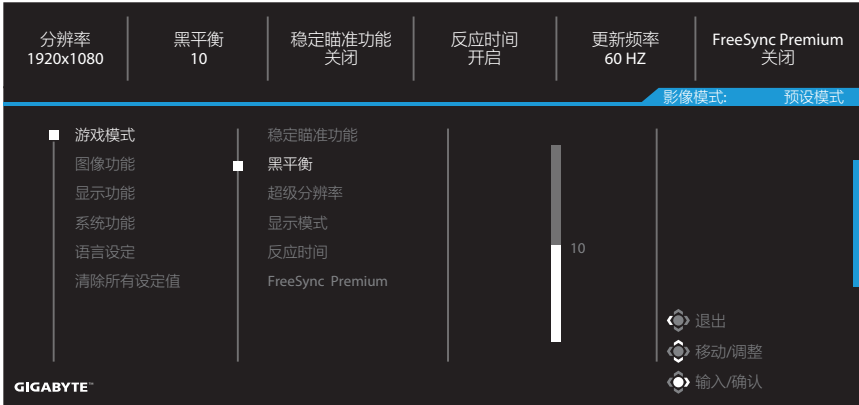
分辨率
1920x1080

黑平衡
10

稳定瞄准功能
关闭

反应时间
开启

更新频率
60 HZ

FreeSync Premium
关闭

影像模式: 预设模式

游戏模式
图像功能
显示功能
系统功能
语言设定
清除所有设定值

稳定瞄准功能
黑平衡
超级分辨率
显示模式
反应时间
FreeSync Premium

10

退出
移动/调整
输入/确认

GIGABYTE™